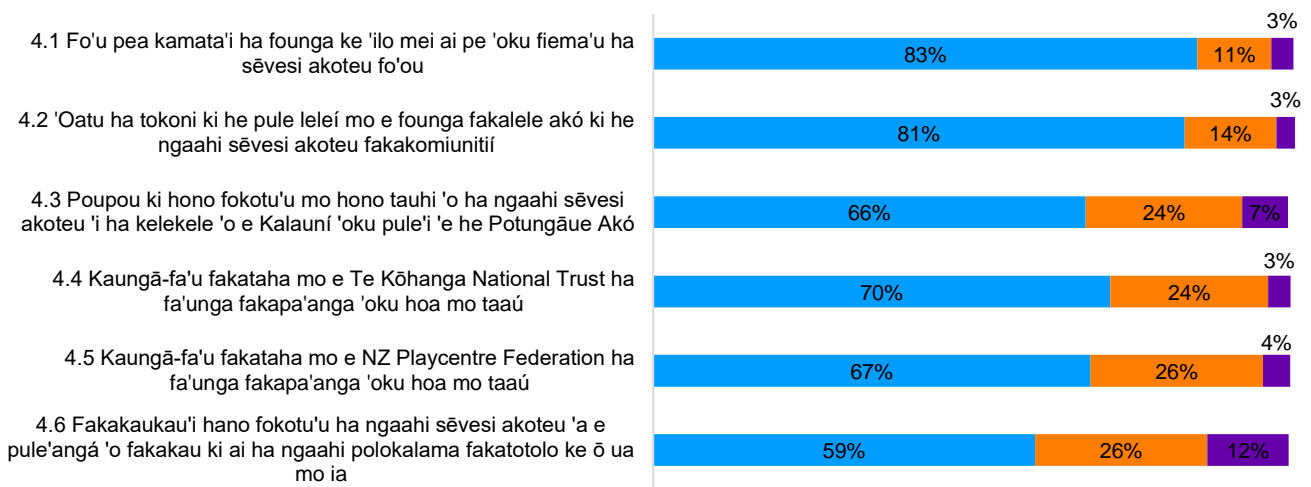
4.1 Fo'u pea kamata'i ha founga ke 'ilo mei ai pe 'oku fiema'u ha sēvesi akoteu fo'ou

83% 11% 3%

4.2 'Oatu ha tokoni ki he pule leleí mo e founga fakalele akó ki he ngaahi sēvesi akoteu fakakomiunitií

81% 14% 3%

4.3 Poupou ki hono fokotu'u mo hono tauhi 'o ha ngaahi sēvesi akoteu 'i ha kelekele 'o e Kalauní 'oku pule'i 'e he Potungāue Akó

66% 24% 7%

4.4 Kaungā-fa'u fakataha mo e Te Kōhanga National Trust ha fa'unga fakapa'anga 'oku hoa mo taaú

70% 24% 3%

4.5 Kaungā-fa'u fakataha mo e NZ Playcentre Federation ha fa'unga fakapa'anga 'oku hoa mo taaú

67% 26% 4%

4.6 Fakakaukau'i hano fokotu'u ha ngaahi sēvesi akoteu 'a e pule'angá 'o fakakau ki ai ha ngaahi polokalama fakatotolo ke ō ua mo ia

59% 26% 12%